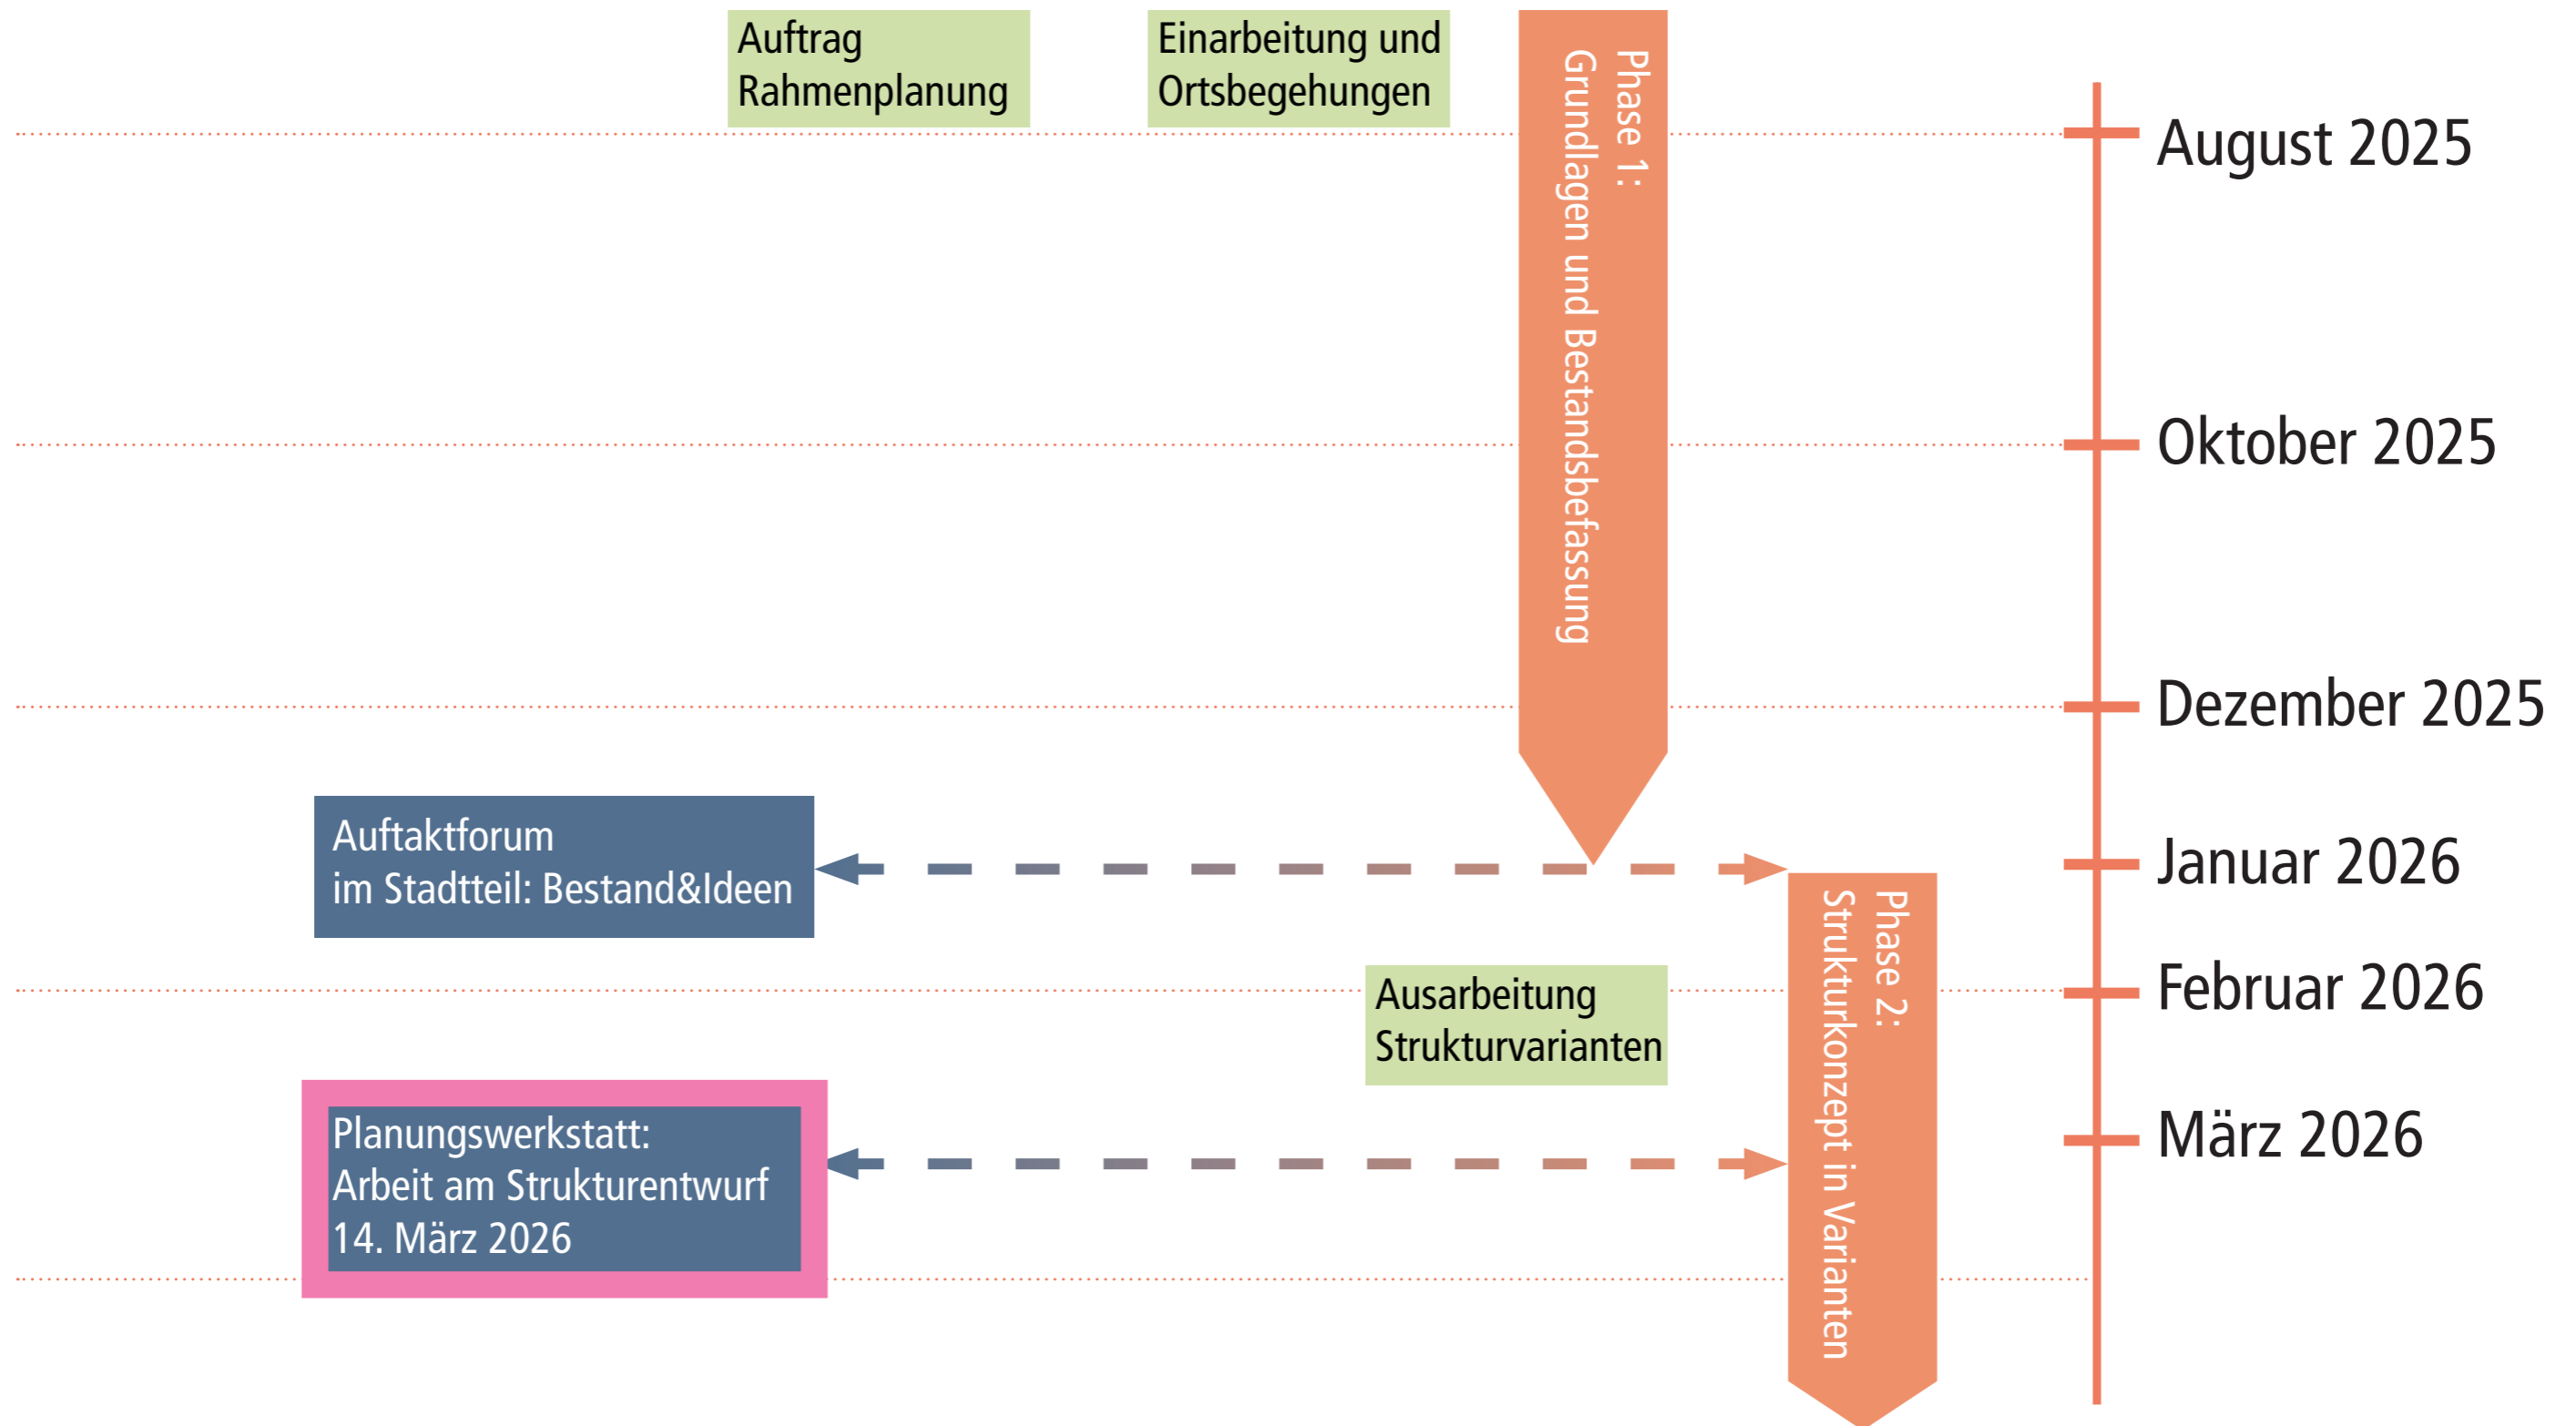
Auftrag Rahmenplanung

Einarbeitung und Ortsbegehungen

Phase 1: Grundlagen und Bestandsbefassung

August 2025

Oktober 2025

Dezember 2025

Auftaktforum im Stadtteil: Bestand&Ideen

Januar 2026

Phase 2: Strukturkonzept in Varianten

Ausarbeitung Strukturvarianten

Februar 2026

Planungswerkstatt: Arbeit am Strukturentwurf 14. März 2026

März 2026